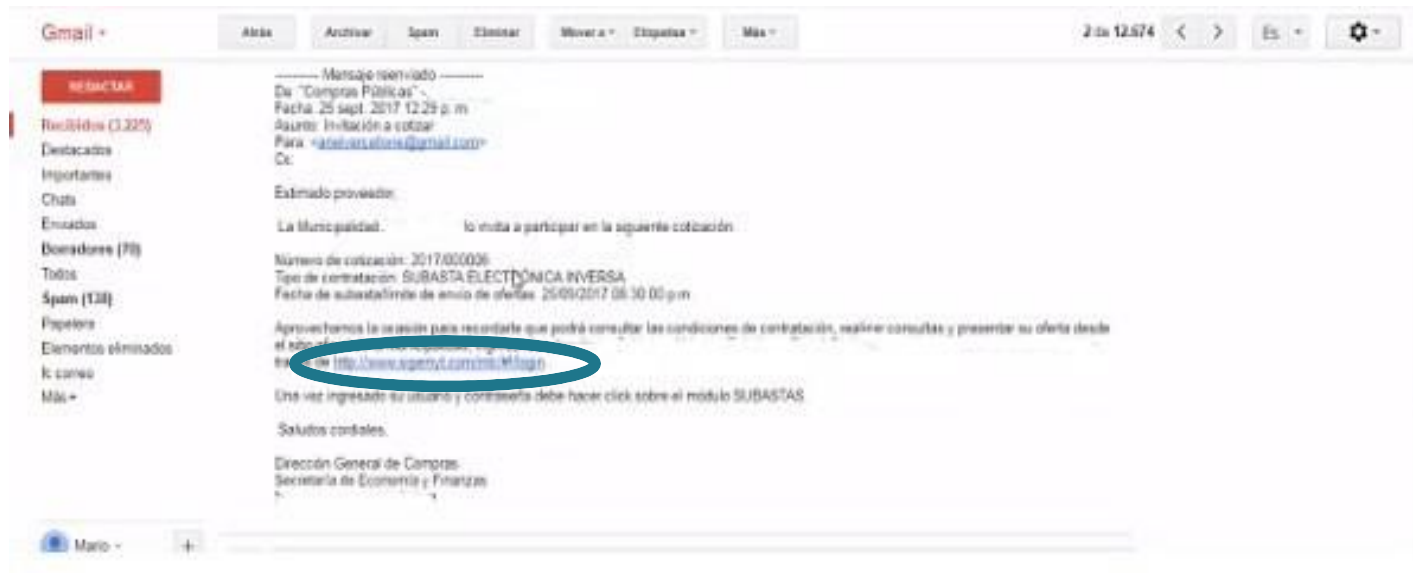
Gmail ▾

Atrás | Archivar | Spam | Eliminar | Mover a ▾ | Etiquetas ▾ | Más ▾

2 de 12.674

Es ▾

REDACTAR

Recibidos (3.225)
Destacados
Importantes
Chats
Enviados
Borradores (70)
Todos
Spam (138)
Papelera
Elementos eliminados
Ic correo
Más ▾

---------- Mensaje reenviado ----------
De: "Compras Públicas" -
Fecha: 25 sept. 2017 12:29 p. m.
Asunto: Invitación a cotizar
Para: <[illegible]@gmail.com>
Cc:

Estimado proveedor:

La Municipalidad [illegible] lo invita a participar en la siguiente cotización.

Número de cotización: 2017/000006
Tipo de contratación: SUBASTA ELECTRÓNICA INVERSA
Fecha de subasta/límite de envío de ofertas: 26/09/2017 08:30:00 p.m.

Aprovechamos la ocasión para recordarle que podrá consultar las condiciones de contratación, realizar consultas y presentar su oferta desde el sitio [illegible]
través de http://www.sigemyt.com/mb/#/login

Una vez ingresado su usuario y contraseña debe hacer click sobre el modulo SUBASTAS.

Saludos cordiales.

Dirección General de Compras
Secretaría de Economía y Finanzas
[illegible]

Mario ▾